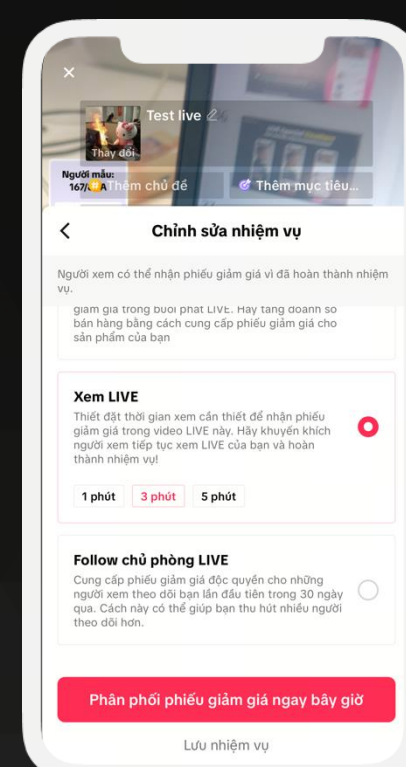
×

Test live

Thay đổi

Người mẫu: 167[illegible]A

Thêm chủ đề

Thêm mục tiêu...

<

Chỉnh sửa nhiệm vụ

Người xem có thể nhận phiếu giảm giá vì đã hoàn thành nhiệm vụ.

giảm giá trong buổi phát LIVE. Hãy tăng doanh số bán hàng bằng cách cung cấp phiếu giảm giá cho sản phẩm của bạn

Xem LIVE

Thiết đặt thời gian xem cần thiết để nhận phiếu giảm giá trong video LIVE này. Hãy khuyến khích người xem tiếp tục xem LIVE của bạn và hoàn thành nhiệm vụ!

1 phút

3 phút

5 phút

Follow chủ phòng LIVE

Cung cấp phiếu giảm giá độc quyền cho những người xem theo dõi bạn lần đầu tiên trong 30 ngày qua. Cách này có thể giúp bạn thu hút nhiều người theo dõi hơn.

Phân phối phiếu giảm giá ngay bây giờ

Lưu nhiệm vụ